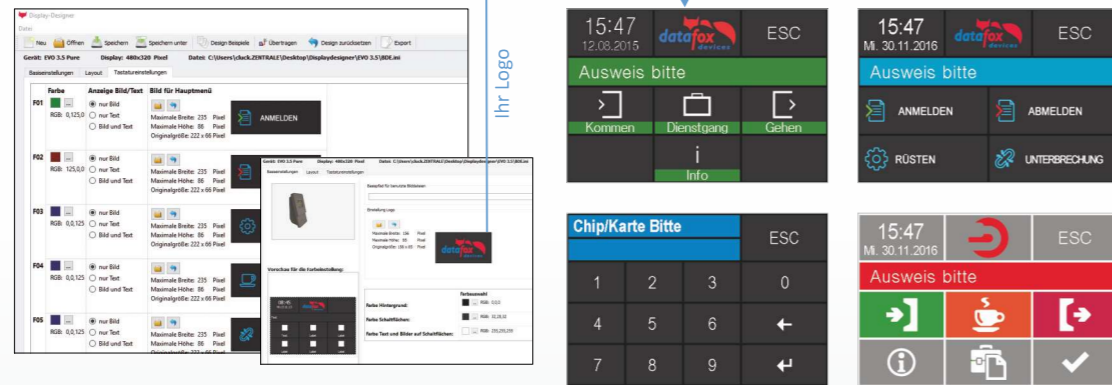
Display-Designer
Datei
Neu Öffnen Speichern Speichern unter Design Beispiele Übertragen Design zurücksetzen Expert
Gerät: EVO 3.5 Pure Display: 480x320 Pixel Datei: C:\Users\ckck.ZENTRALE\Desktop\Displaydesigner\EVO 3.5\BDE.ini
Basiseinstellungen Layout Tastatureinstellungen

| | Farbe | Anzeige Bild/Text | Bild für Hauptmenü | |
|---|---|---|---|---|
| F01 | RGB: 0,125,0 | nur Bild / nur Text / Bild und Text | Maximale Breite: 235 Pixel Maximale Höhe: 86 Pixel Originalgröße: 222 x 66 Pixel | ANMELDEN |
| F02 | RGB: 125,0,0 | nur Bild / nur Text / Bild und Text | Maximale Breite: 235 Pixel Maximale Höhe: 86 Pixel Originalgröße: 222 x 66 Pixel | |
| F03 | RGB: 0,0,125 | nur Bild / nur Text / Bild und Text | Maximale Breite: 235 Pixel Maximale Höhe: 86 Pixel Originalgröße: 222 x 66 Pixel | |
| F04 | RGB: 0,0,125 | nur Bild / nur Text / Bild und Text | Maximale Breite: 235 Pixel Maximale Höhe: 86 Pixel Originalgröße: 222 x 66 Pixel | |
| F05 | RGB: 0,0,125 | nur Bild / nur Text / Bild und Text | Maximale Breite: 235 Pixel Maximale Höhe: 86 Pixel Originalgröße: 222 x 66 Pixel | |

Gerät: EVO 3.5 Pure Display: 480x320 Pixel Datei: C:\Users\ckck.ZENTRALE\Desktop\Displaydesigner\EVO 3.5\BDE.ini
Basiseinstellungen Layout Tastatureinstellungen
Vorschau für die Farbeinstellung:
Einstellung Logo
Maximale Breite: 136 Pixel Maximale Höhe: 86 Pixel Originalgröße: 136 x 86 Pixel
datafox
Farbauswahl
Farbe Hintergrund: RGB: 0,0,0
Farbe Schaltflächen: RGB: 32,28,32
Farbe Text und Bilder auf Schaltflächen: RGB: 255,255,255

Ihr Logo

15:47
12.08.2015
datafox devices
ESC
Ausweis bitte
Kommen
Dienstgang
Gehen
Info

15:47
Mi. 30.11.2016
datafox devices
ESC
Ausweis bitte
ANMELDEN
ABMELDEN
RÜSTEN
UNTERBRECHUNG

Chip/Karte Bitte
ESC
1 2 3 0
4 5 6
7 8 9

15:47
Mi. 30.11.2016
ESC
Ausweis bitte